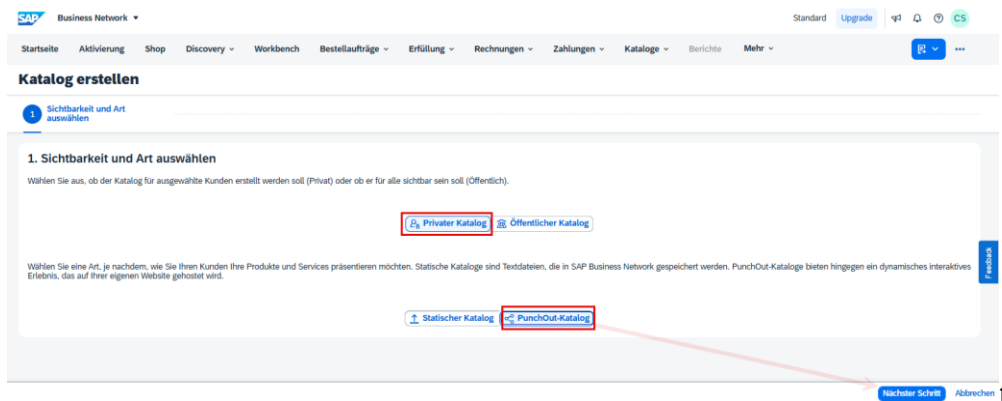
SAP Business Network ▾

Standard Upgrade CS

Startseite Aktivierung Shop Discovery ⌄ Workbench Bestellaufträge ⌄ Erfüllung ⌄ Rechnungen ⌄ Zahlungen ⌄ Kataloge ⌄ Berichte Mehr ⌄

Katalog erstellen

1 Sichtbarkeit und Art auswählen

1. Sichtbarkeit und Art auswählen

Wählen Sie aus, ob der Katalog für ausgewählte Kunden erstellt werden soll (Privat) oder ob er für alle sichtbar sein soll (Öffentlich).

Privater Katalog Öffentlicher Katalog

Wählen Sie eine Art, je nachdem, wie Sie Ihren Kunden Ihre Produkte und Services präsentieren möchten. Statische Kataloge sind Textdateien, die in SAP Business Network gespeichert werden. PunchOut-Kataloge bieten hingegen ein dynamisches interaktives Erlebnis, das auf Ihrer eigenen Website gehostet wird.

Statischer Katalog PunchOut-Katalog

Feedback

Nächster Schritt Abbrechen